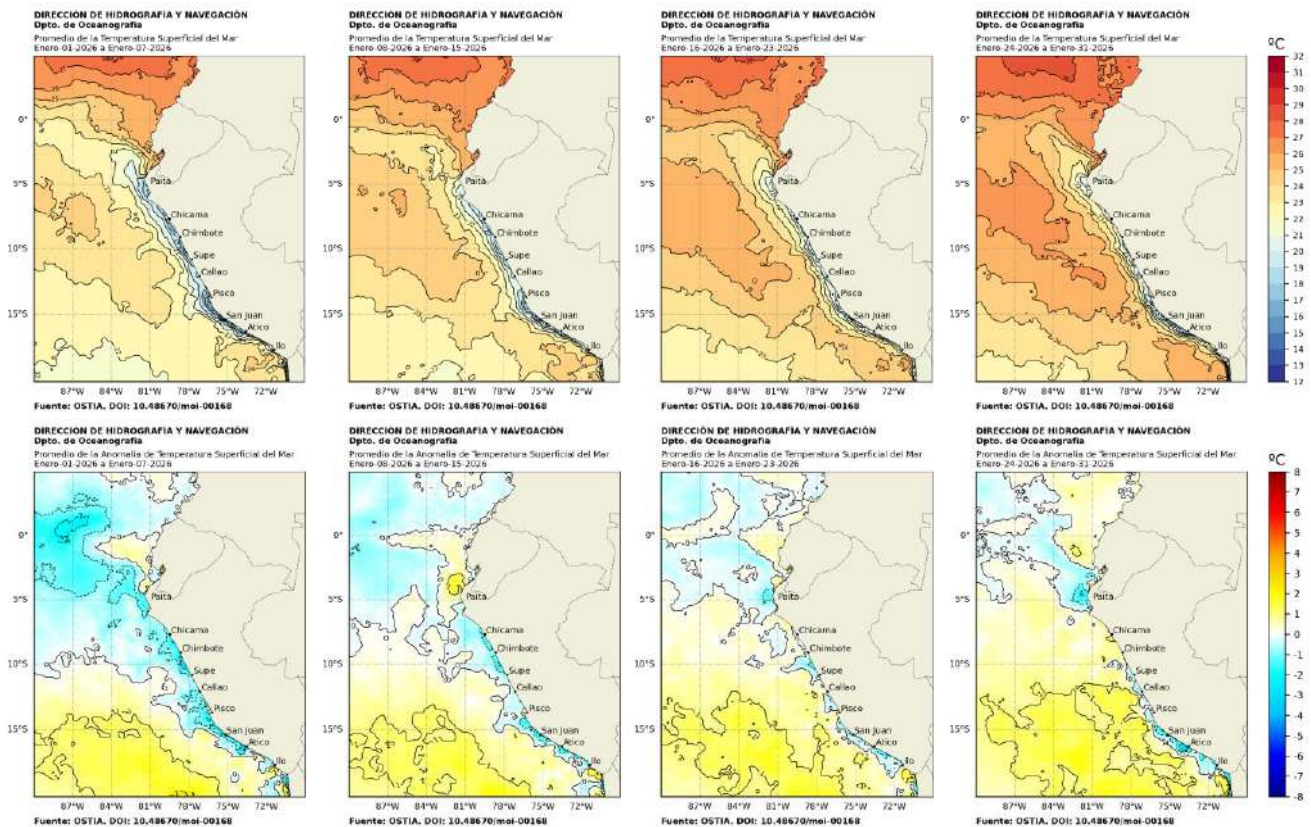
DIRECCIÓN DE HIDROGRAFÍA Y NAVEGACIÓN
Dpto. de Oceanografía
Promedio de la Temperatura Superficial del Mar
Enero-01-2026 a Enero-07-2026

0°
5°S
10°S
15°S
Paita
Chicama
Chimbote
Supe
Callao
Pisco
San Juan
Atico
Ilo
87°W 84°W 81°W 78°W 75°W 72°W
Fuente: OSTIA. DOI: 10.48670/moi-00168

DIRECCIÓN DE HIDROGRAFÍA Y NAVEGACIÓN
Dpto. de Oceanografía
Promedio de la Temperatura Superficial del Mar
Enero-08-2026 a Enero-15-2026

0°
5°S
10°S
15°S
Paita
Chicama
Chimbote
Supe
Callao
Pisco
San Juan
Atico
Ilo
87°W 84°W 81°W 78°W 75°W 72°W
Fuente: OSTIA. DOI: 10.48670/moi-00168

DIRECCIÓN DE HIDROGRAFÍA Y NAVEGACIÓN
Dpto. de Oceanografía
Promedio de la Temperatura Superficial del Mar
Enero-16-2026 a Enero-23-2026

0°
5°S
10°S
15°S
Paita
Chicama
Chimbote
Supe
Callao
Pisco
San Juan
Atico
Ilo
87°W 84°W 81°W 78°W 75°W 72°W
Fuente: OSTIA. DOI: 10.48670/moi-00168

DIRECCIÓN DE HIDROGRAFÍA Y NAVEGACIÓN
Dpto. de Oceanografía
Promedio de la Temperatura Superficial del Mar
Enero-24-2026 a Enero-31-2026

0°
5°S
10°S
15°S
Paita
Chicama
Chimbote
Supe
Callao
Pisco
San Juan
Atico
Ilo
87°W 84°W 81°W 78°W 75°W 72°W
Fuente: OSTIA. DOI: 10.48670/moi-00168

ºC
32 31 30 29 28 27 26 25 24 23 22 21 20 19 18 17 16 15 14 13 12

DIRECCIÓN DE HIDROGRAFÍA Y NAVEGACIÓN
Dpto. de Oceanografía
Promedio de la Anomalía de Temperatura Superficial del Mar
Enero-01-2026 a Enero-07-2026

0°
5°S
10°S
15°S
Paita
Chicama
Chimbote
Supe
Callao
Pisco
San Juan
Atico
Ilo
87°W 84°W 81°W 78°W 75°W 72°W
Fuente: OSTIA. DOI: 10.48670/moi-00168

DIRECCIÓN DE HIDROGRAFÍA Y NAVEGACIÓN
Dpto. de Oceanografía
Promedio de la Anomalía de Temperatura Superficial del Mar
Enero-08-2026 a Enero-15-2026

0°
5°S
10°S
15°S
Paita
Chicama
Chimbote
Supe
Callao
Pisco
San Juan
Atico
Ilo
87°W 84°W 81°W 78°W 75°W 72°W
Fuente: OSTIA. DOI: 10.48670/moi-00168

DIRECCIÓN DE HIDROGRAFÍA Y NAVEGACIÓN
Dpto. de Oceanografía
Promedio de la Anomalía de Temperatura Superficial del Mar
Enero-16-2026 a Enero-23-2026

0°
5°S
10°S
15°S
Paita
Chicama
Chimbote
Supe
Callao
Pisco
San Juan
Atico
Ilo
87°W 84°W 81°W 78°W 75°W 72°W
Fuente: OSTIA. DOI: 10.48670/moi-00168

DIRECCIÓN DE HIDROGRAFÍA Y NAVEGACIÓN
Dpto. de Oceanografía
Promedio de la Anomalía de Temperatura Superficial del Mar
Enero-24-2026 a Enero-31-2026

0°
5°S
10°S
15°S
Paita
Chicama
Chimbote
Supe
Callao
Pisco
San Juan
Atico
Ilo
87°W 84°W 81°W 78°W 75°W 72°W
Fuente: OSTIA. DOI: 10.48670/moi-00168

ºC
8 7 6 5 4 3 2 1 0 -1 -2 -3 -4 -5 -6 -7 -8